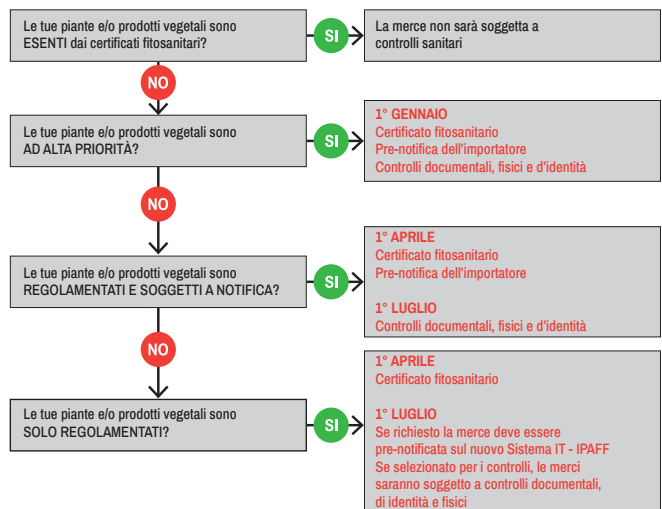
Le tue piante e/o prodotti vegetali sono ESENTI dai certificati fitosanitari?

SI

La merce non sarà soggetta a controlli sanitari

NO

Le tue piante e/o prodotti vegetali sono AD ALTA PRIORITÀ?

SI

1° GENNAIO
Certificato fitosanitario
Pre-notifica dell'importatore
Controlli documentali, fisici e d'identità

NO

Le tue piante e/o prodotti vegetali sono REGOLAMENTATI E SOGGETTI A NOTIFICA?

SI

1° APRILE
Certificato fitosanitario
Pre-notifica dell'importatore

1° LUGLIO
Controlli documentali, fisici e d'identità

NO

Le tue piante e/o prodotti vegetali sono SOLO REGOLAMENTATI?

SI

1° APRILE
Certificato fitosanitario

1° LUGLIO
Se richiesto la merce deve essere pre-notificata sul nuovo Sistema IT - IPAFF
Se selezionato per i controlli, le merci saranno soggetto a controlli documentali, di identità e fisici